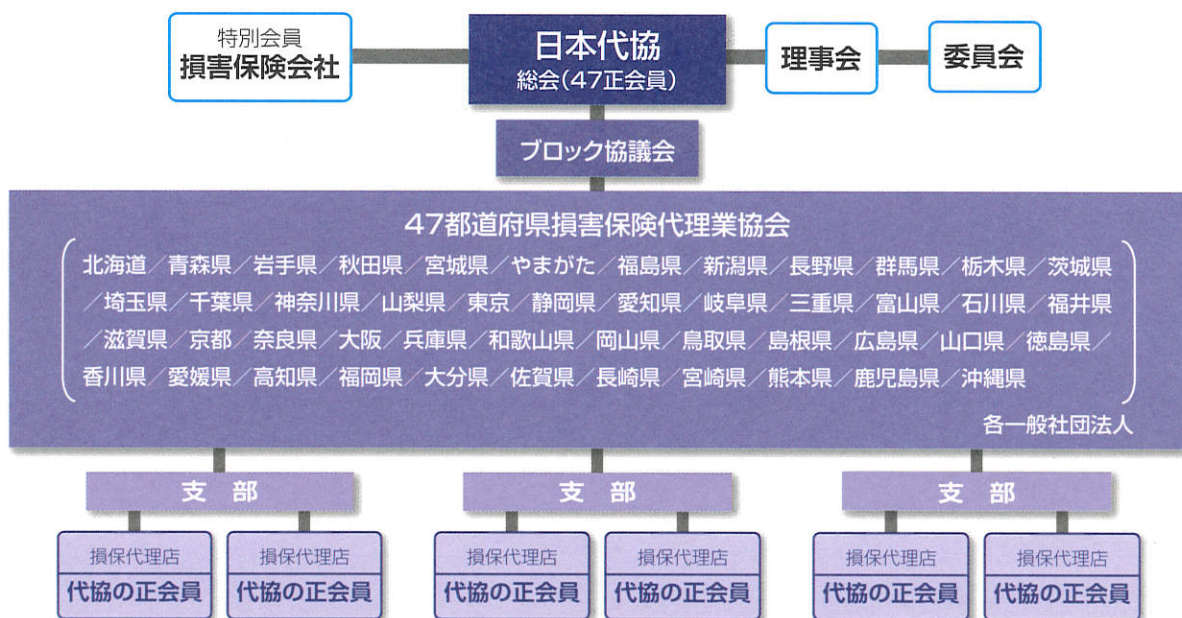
特別会員
損害保険会社

日本代協
総会(47正会員)

理事会

委員会

ブロック協議会

47都道府県損害保険代理業協会

北海道/青森県/岩手県/秋田県/宮城県/やまがた/福島県/新潟県/長野県/群馬県/栃木県/茨城県/埼玉県/千葉県/神奈川県/山梨県/東京/静岡県/愛知県/岐阜県/三重県/富山県/石川県/福井県/滋賀県/京都/奈良県/大阪/兵庫県/和歌山県/岡山県/鳥取県/島根県/広島県/山口県/徳島県/香川県/愛媛県/高知県/福岡県/大分県/佐賀県/長崎県/宮崎県/熊本県/鹿児島県/沖縄県

各一般社団法人

支部

損保代理店
代協の正会員

損保代理店
代協の正会員

支部

損保代理店
代協の正会員

損保代理店
代協の正会員

支部

損保代理店
代協の正会員

損保代理店
代協の正会員